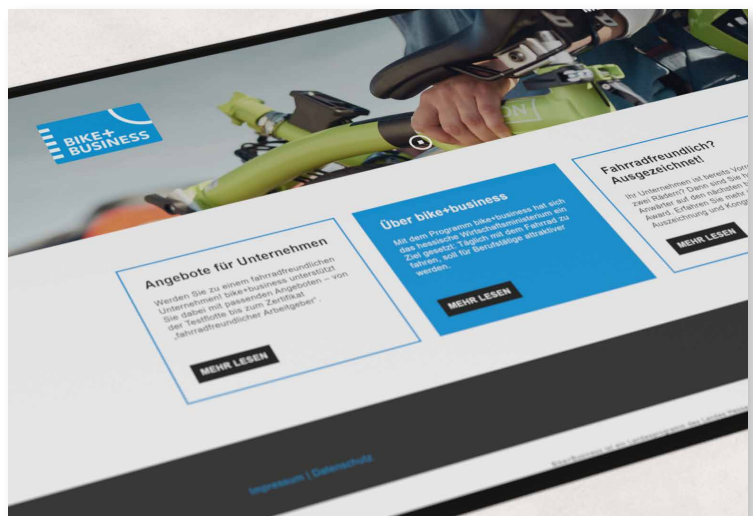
BIKE+ BUSINESS

Angebote für Unternehmen

Werden Sie zu einem fahrradfreundlichen Unternehmen! bike+business unterstützt Sie dabei mit passenden Angeboten – von der Testflotte bis zum Zertifikat „fahrradfreundlicher Arbeitgeber".

MEHR LESEN

Über bike+business

Mit dem Programm bike+business hat sich das hessische Wirtschaftsministerium ein Ziel gesetzt: Täglich mit dem Fahrrad zu fahren, soll für Berufstätige attraktiver werden.

MEHR LESEN

Fahrradfreundlich? Ausgezeichnet!

Ihr Unternehmen ist bereits Vor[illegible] zwei Rädern? Dann sind Sie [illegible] Anwärter auf den nächsten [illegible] Award. Erfahren Sie mehr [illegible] Auszeichnung und Kong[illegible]

MEHR LESEN

Impressum | Datenschutz

Bike+Business ist ein Landesprogramm des Landes Hess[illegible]